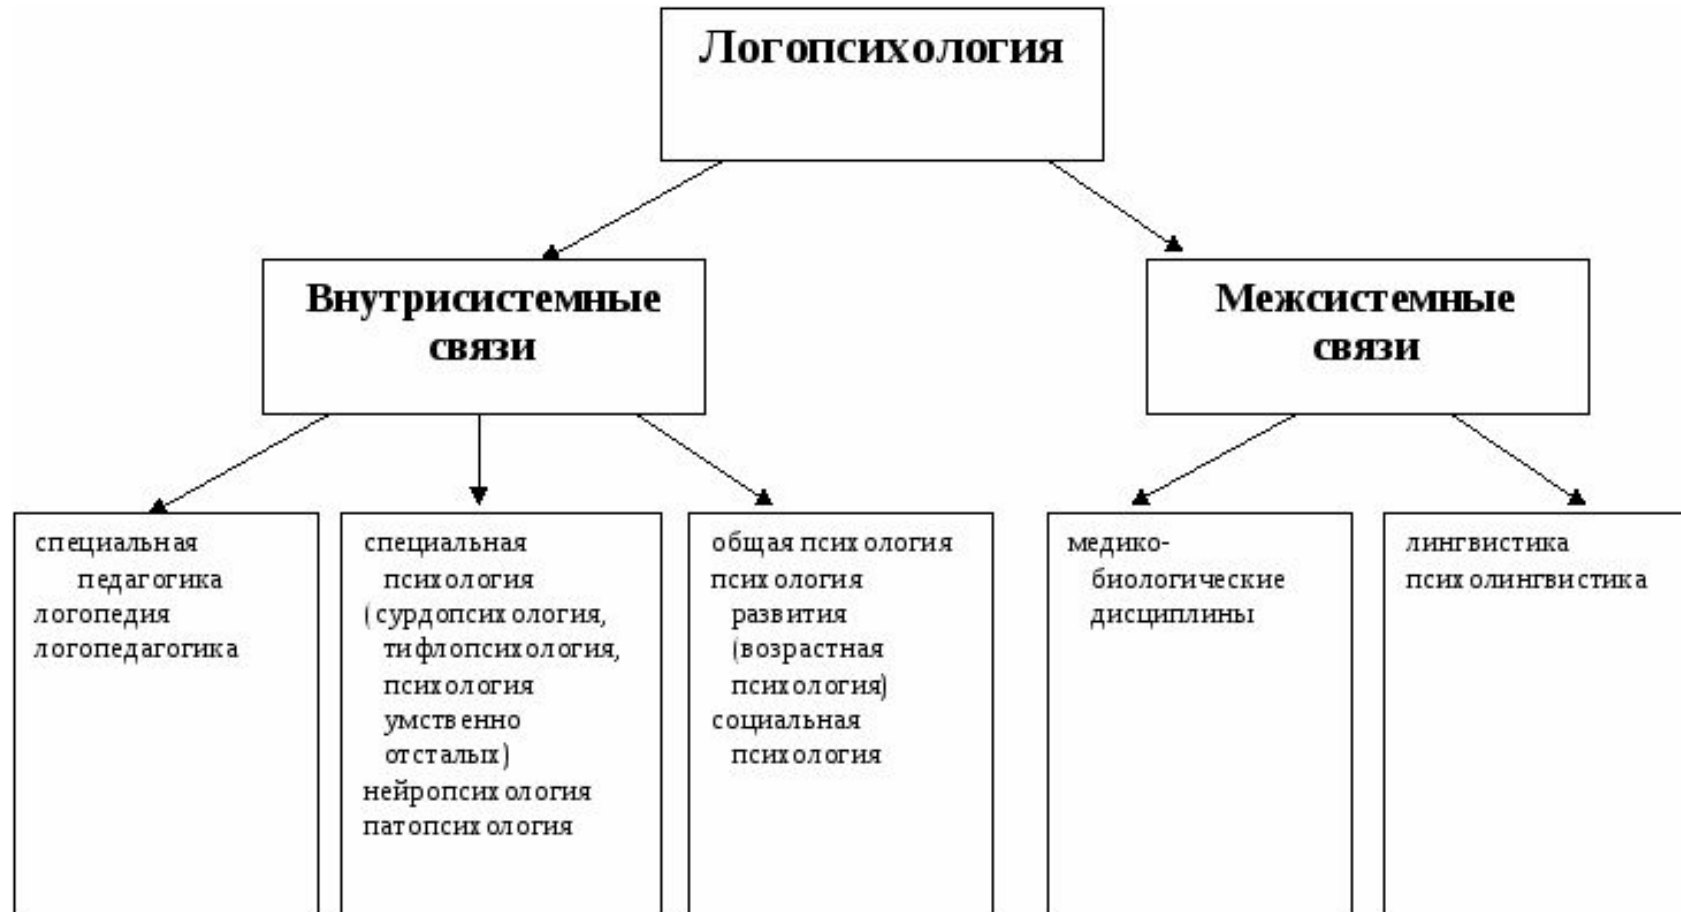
Логопсихология

Внутрисистемные связи

Межсистемные связи

специальная педагогика
логопедия
логопедагогика

специальная психология (сурдопсихология, тифлопсихология, психология умственно отсталых)
нейропсихология
патопсихология

общая психология
психология развития (возрастная психология)
социальная психология

медико-биологические дисциплины

лингвистика
психолингвистика